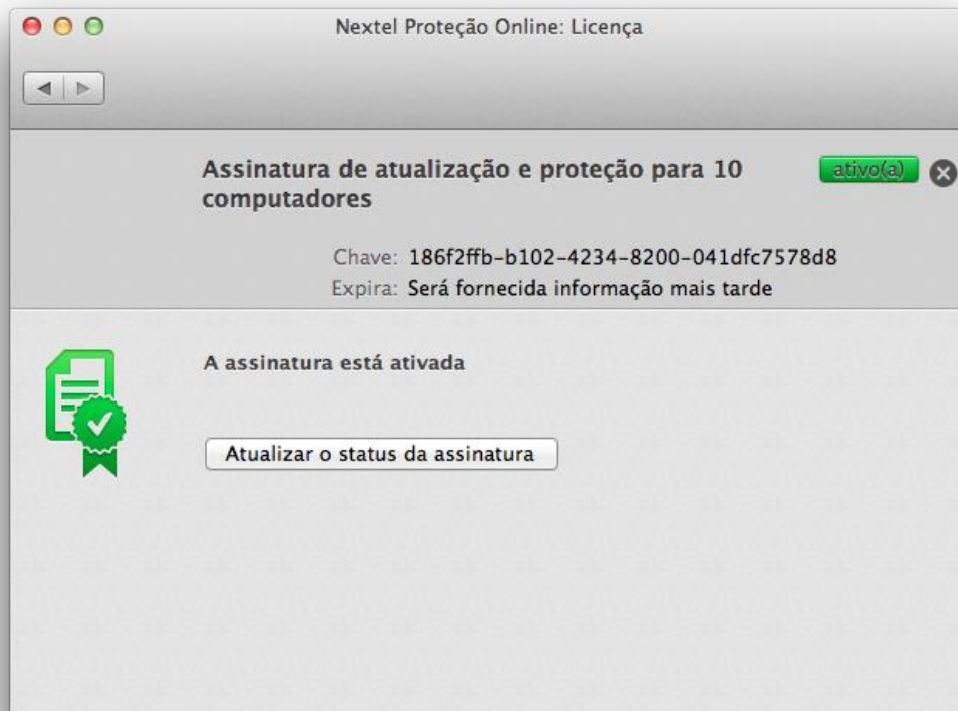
Nextel Proteção Online: Licença

Assinatura de atualização e proteção para 10 computadores

ativo(a)

Chave: 186f2ffb-b102-4234-8200-041dfc7578d8
Expira: Será fornecida informação mais tarde

A assinatura está ativada

Atualizar o status da assinatura